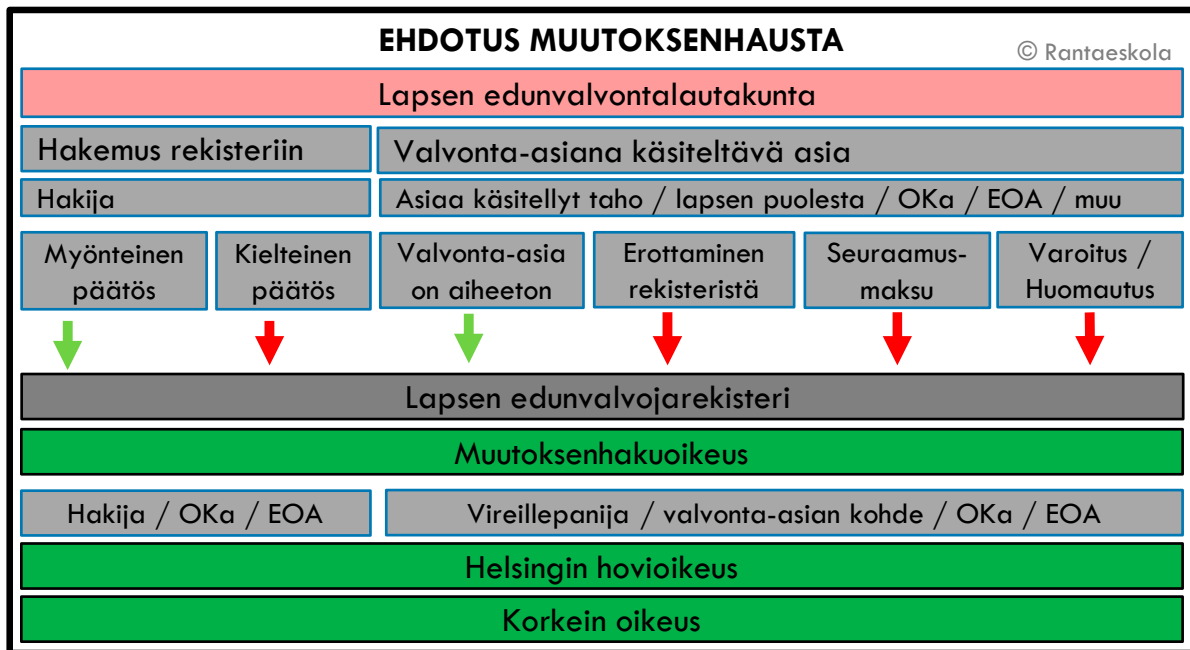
EHDOTUS MUUTOKSENHAUSTA

© Rantaeskola

Lapsen edunvalvontalautakunta

Hakemus rekisteriin

Valvonta-asiana käsiteltävä asia

Hakija

Asiaa käsitellyt taho / lapsen puolesta / OKa / EOA / muu

Myönteinen päätös

Kielteinen päätös

Valvonta-asia on aiheeton

Erottaminen rekisteristä

Seuraamus-maksu

Varoitus / Huomautus

Lapsen edunvalvojarekisteri

Muutoksenhakuoikeus

Hakija / OKa / EOA

Vireillepanija / valvonta-asian kohde / OKa / EOA

Helsingin hovioikeus

Korkein oikeus